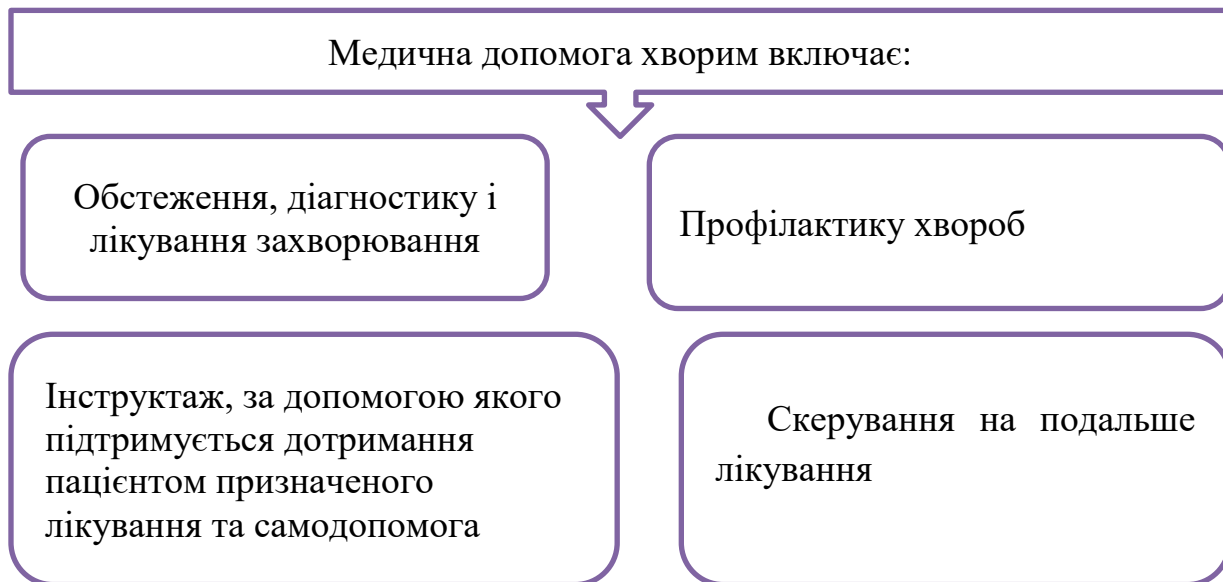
Медична допомога хворим включає:

Обстеження, діагностику і лікування захворювання

Профілактику хвороб

Інструктаж, за допомогою якого підтримується дотримання пацієнтом призначеного лікування та самодопомога

Скерування на подальше лікування